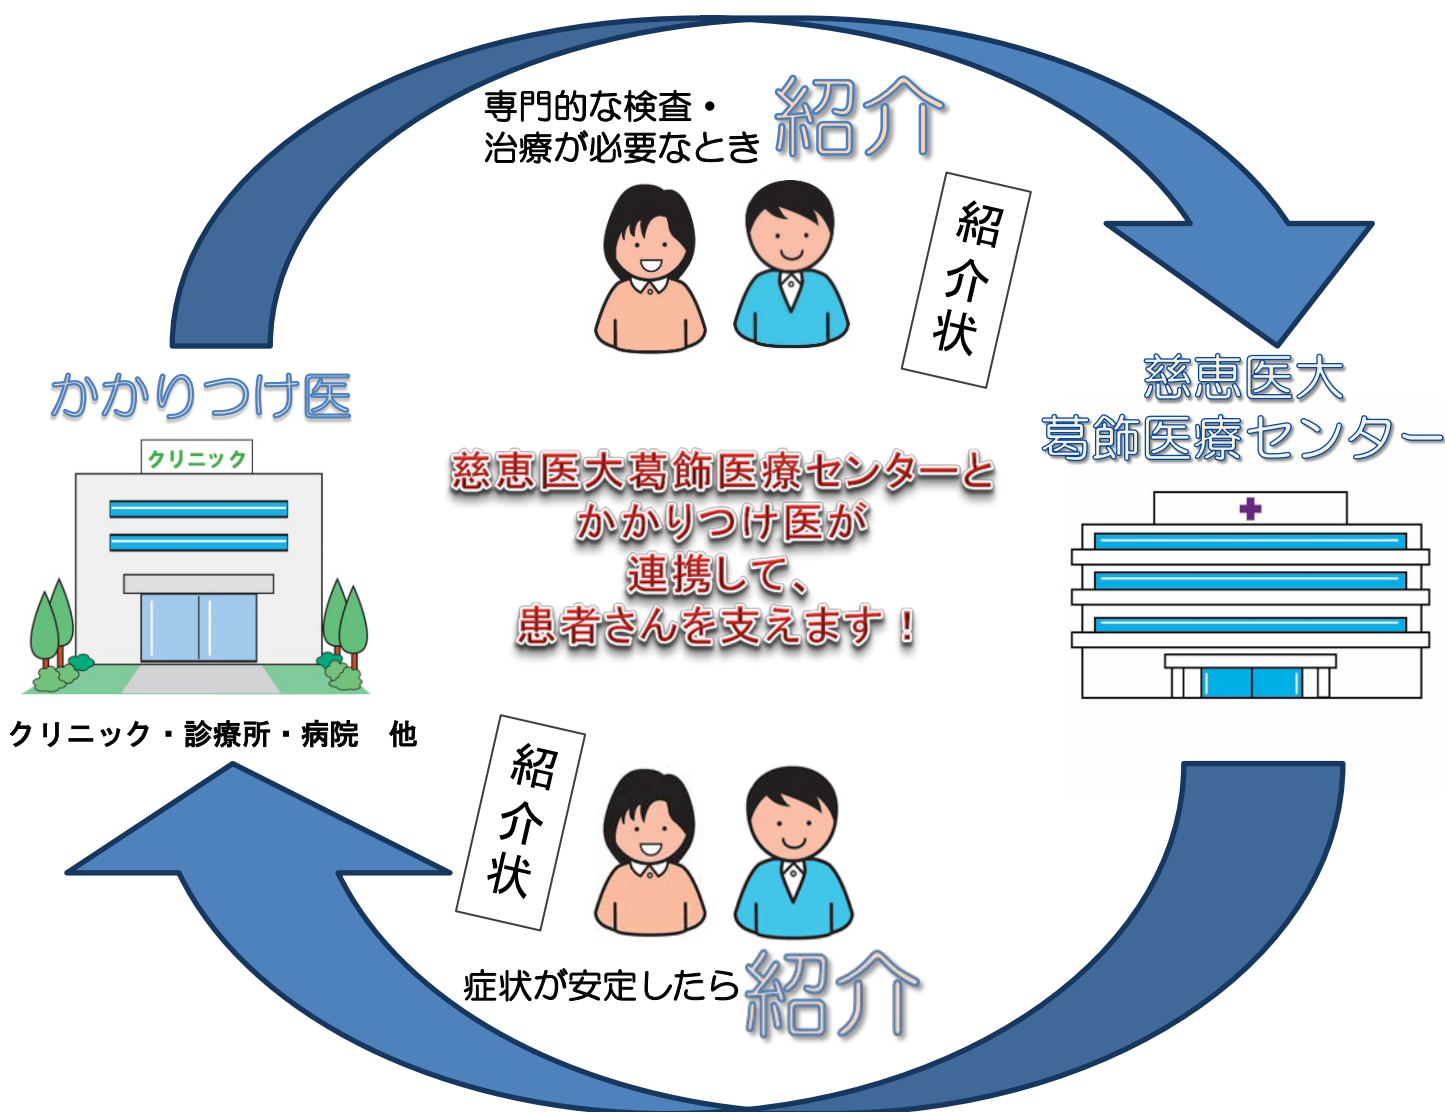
専門的な検査・
治療が必要なとき 紹介

紹
介
状

かかりつけ医

クリニック

慈恵医大
葛飾医療センター

慈恵医大葛飾医療センターと
かかりつけ医が
連携して、
患者さんを支えます！

クリニック・診療所・病院　他

紹
介
状

症状が安定したら 紹介